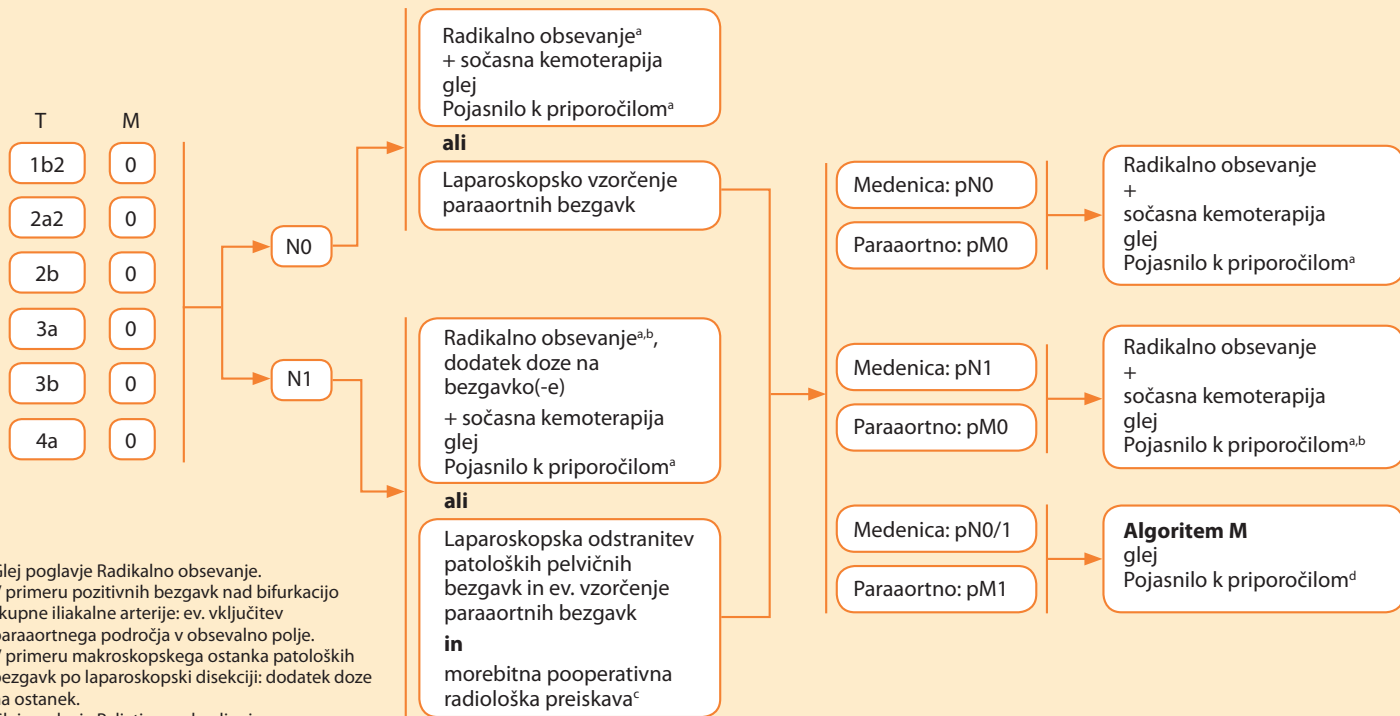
T M

1b2 0

2a2 0

2b 0

3a 0

3b 0

4a 0

N0

N1

Radikalno obsevanje$^{a}$
+ sočasna kemoterapija
glej
Pojasnilo k priporočilom$^{a}$

ali

Laparoskopsko vzorčenje paraaortnih bezgavk

Radikalno obsevanje$^{a,b}$, dodatek doze na bezgavko(-e)
+ sočasna kemoterapija
glej
Pojasnilo k priporočilom$^{a}$

ali

Laparoskopska odstranitev patoloških pelvičnih bezgavk in ev. vzorčenje paraaortnih bezgavk
in
morebitna pooperativna radiološka preiskava$^{c}$

Medenica: pN0

Paraaortno: pM0

Medenica: pN1

Paraaortno: pM0

Medenica: pN0/1

Paraaortno: pM1

Radikalno obsevanje
+
sočasna kemoterapija
glej
Pojasnilo k priporočilom$^{a}$

Radikalno obsevanje
+
sočasna kemoterapija
glej
Pojasnilo k priporočilom$^{a,b}$

Algoritem M
glej
Pojasnilo k priporočilom$^{d}$

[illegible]lej poglavje Radikalno obsevanje.
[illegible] primeru pozitivnih bezgavk nad bifurkacijo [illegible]kupne iliakalne arterije: ev. vključitev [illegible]araaortnega področja v obsevalno polje.
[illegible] primeru makroskopskega ostanka patoloških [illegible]ezgavk po laparoskopski disekciji: dodatek doze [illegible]a ostanek.
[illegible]